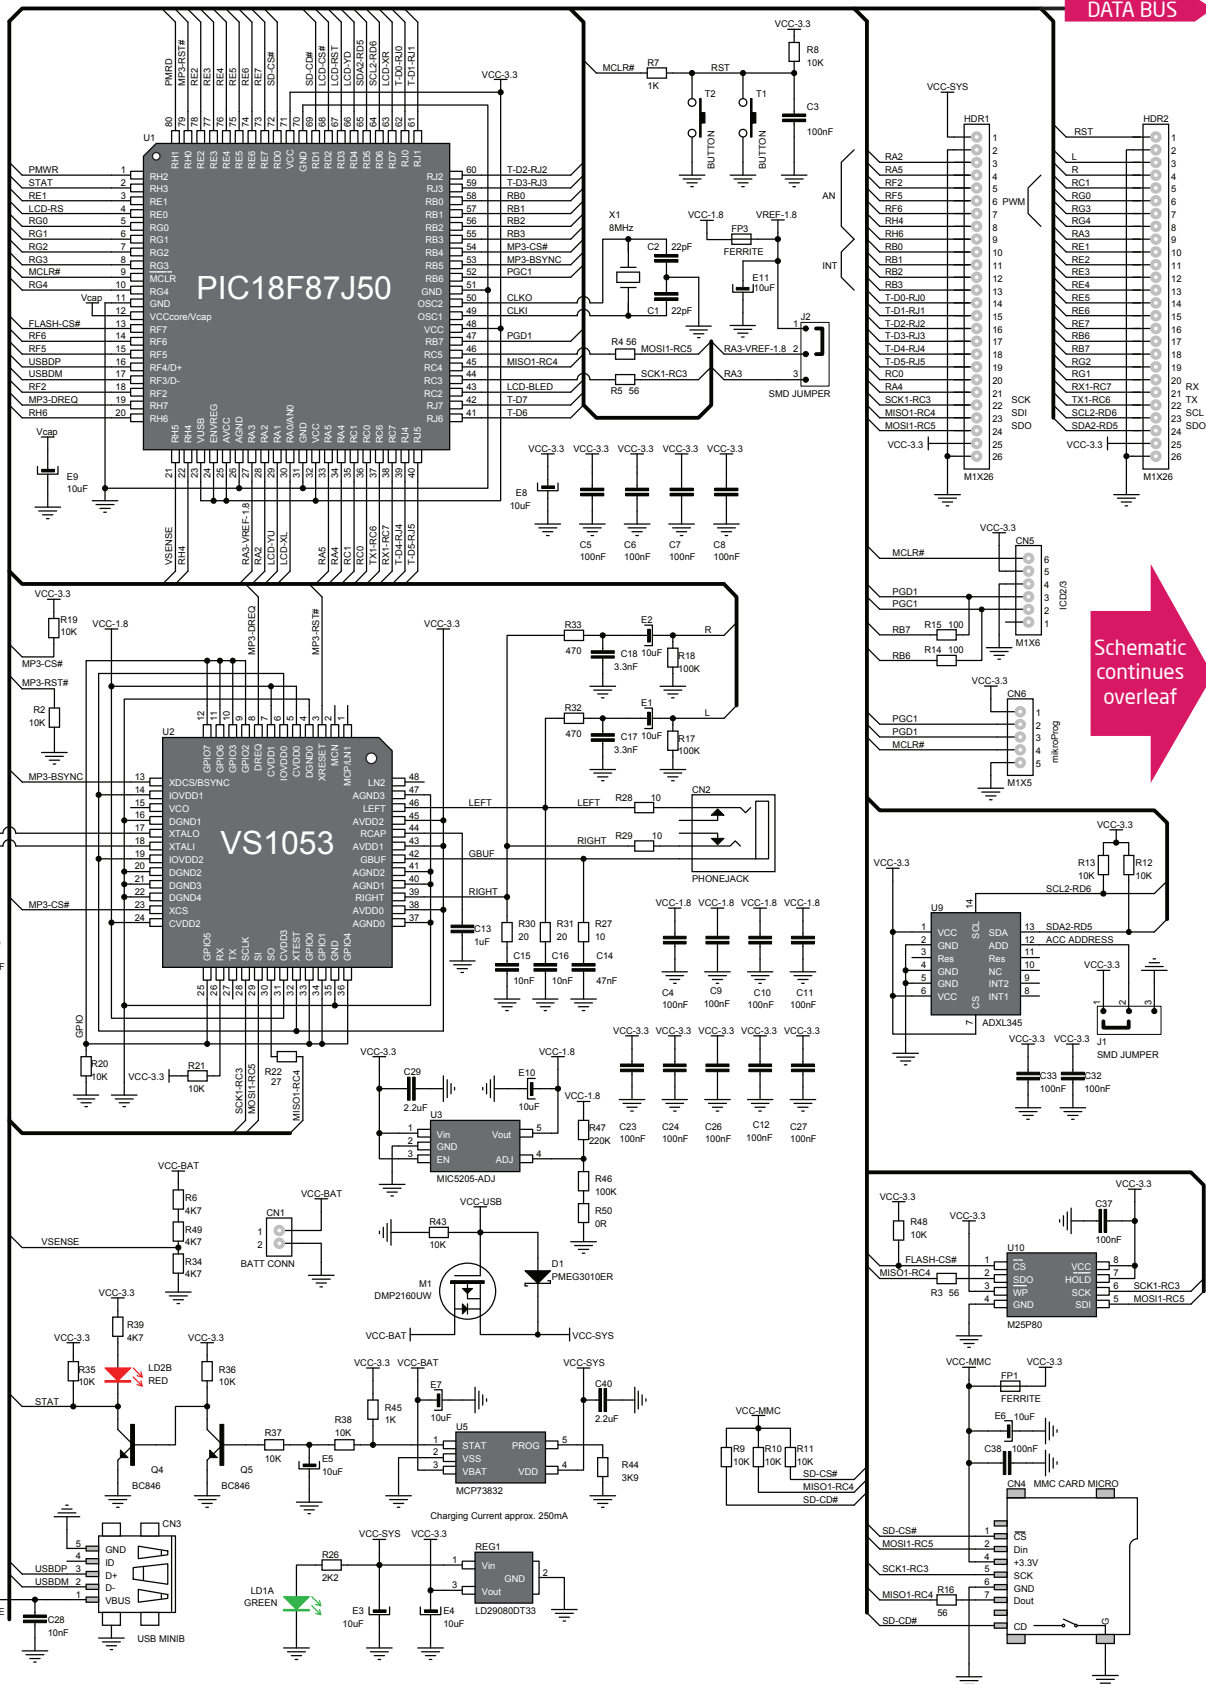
DATA BUS

PIC18F87J50

U1

PMRD MP3-RST# RE2 RE3 RE4 RE5 RE6 RE7 SD-CS# SD-CD# LCD-CS# LCD-RST LCD-YD SDA2-RD5 SCL2-RD6 LCD-XR T-D0-RJ0 T-D1-RJ1

PMWR
STAT
RE1
LCD-RS
RG0
RG1
RG2
RG3
MCLR#
RG4
Vcap
FLASH-CS#
RF6
RF5
USBDP
USBDM
RF2
MP3-DREQ
RH6

T-D2-RJ2
T-D3-RJ3
RB0
RB1
RB2
RB3
MP3-CS#
MP3-BSYNC
PGC1
CLKO
CLKI
PGD1
MISO1-RC4
LCD-BLED
T-D7
T-D6

VCC-3.3
E9 10uF
E8 10uF
C5 100nF C6 100nF C7 100nF C8 100nF

VSENSE RH4 RA3-VREF-1.8 RA2 LCD-YU LCD-XL RA5 RA4 RC1 RC0 TX1-RC6 RX1-RC7 T-D4-RJ4 T-D5-RJ5

MCLR# R7 1K RST VCC-3.3 R8 10K T2 T1 BUTTON BUTTON C3 100nF
X1 8MHz C2 22pF C1 22pF VCC-1.8 VREF-1.8 FP3 FERRITE E11 10uF
J2 R4 56 MOSI1-RC5 RA3-VREF-1.8 R5 56 SCK1-RC3 RA3 SMD JUMPER

VCC-SYS HDR1 AN INT PWM
RA2 RA5 RF2 RF5 RH4 RH6 RB0 RB1 RB2 RB3 T-D0-RJ0 T-D1-RJ1 T-D2-RJ2 T-D3-RJ3 T-D4-RJ4 T-D5-RJ5 RC0 RA4 SCK1-RC3 MISO1-RC4 MOSI1-RC5 VCC-3.3
SCK SDI SDO M1X26

HDR2 RST L R RC1 RG0 RG3 RG4 RA3 RE1 RE2 RE3 RE4 RE5 RE6 RE7 RB6 RG2 RG1 RX1-RC7 TX1-RC6 SCL2-RD6 SDA2-RD5 VCC-3.3
RX TX SCL SDO M1X26

VCC-3.3 CN5 MCLR# PGD1 PGC1 RB7 R15 100 RB6 R14 100 ICD2/3 M1X6
VCC-3.3 CN6 PGC1 PGD1 MCLR# mikroProg M1X5

Schematic continues overleaf

VS1053
U2
VCC-3.3 R19 10K MP3-CS# MP3-RST# R2 10K VCC-1.8 MP3-DREQ MP3-RST# VCC-3.3
MP3-BSYNC MP3-CS#
XDCS/BSYNC IOVDD1 VCO DGND1 XTALO XTALI IOVDD2 DGND2 DGND3 DGND4 XCS CVDD2
GPIO7 GPIO6 GPIO3 GPIO2 DREQ CVDD1 IOVDD0 CVDD0 DGND0 XRESET MICN MICP/LN1
LN2 AGND3 LEFT AVDD2 RCAP AVDD1 GBUF AGND2 AGND1 RIGHT AVDD0 AGND0
GPIO5 RX TX SCLK SI SO CVDD3 XTEST GPIO0 GPIO1 GND GPIO4
LEFT GBUF RIGHT
R33 470 C18 3.3nF E2 10uF R18 100K R
R32 470 C17 3.3nF E1 10uF R17 100K L
LEFT R28 10 RIGHT R29 10 CN2 PHONEJACK
C13 1uF R30 20 R31 20 R27 10 C15 10nF C16 10nF C14 47nF
VCC-1.8 C4 100nF C9 100nF C10 100nF C11 100nF
GPIO R20 10K VCC-3.3 R21 10K R22 27 SCK1-RC3 MOSI1-RC5 MISO1-RC4

VCC-3.3 R13 10K R12 10K SCL2-RD6 VCC-3.3 U9
VCC GND Res GND GND VCC SCL SDA ADD Res NC INT2 INT1 CS
SDA2-RD5 ACC ADDRESS ADXL345 VCC-3.3 J1 SMD JUMPER
VCC-3.3 C33 100nF C32 100nF

VCC-3.3 C29 2.2uF VCC-1.8 E10 10uF U3 Vin Vout GND EN ADJ MIC5205-ADJ VCC-1.8 R47 220K R46 100K R50 0R
VCC-3.3 C23 100nF C24 100nF C26 100nF C12 100nF C27 100nF

VCC-BAT R6 4K7 R49 4K7 R34 4K7 VSENSE CN1 VCC-BAT BATT CONN
VCC-USB R43 10K M1 DMP2160UW D1 PMEG3010ER VCC-BAT VCC-SYS
VCC-3.3 R39 4K7 VCC-3.3 R35 10K LD2B RED VCC-3.3 R36 10K STAT Q4 BC846 Q5 BC846 R37 10K
R38 10K E5 10uF VCC-3.3 VCC-BAT R45 1K E7 10uF U5 STAT PROG VSS VBAT VDD MCP73832 VCC-SYS C40 2.2uF R44 3K9
Charging Current approx. 250mA
CN3 GND ID D+ D- VBUS USBDP USBDM C28 10nF USB MINIB
VCC-SYS VCC-3.3 R26 2K2 LD1A GREEN E3 10uF E4 10uF REG1 Vin GND Vout LD29080DT33

VCC-3.3 R48 10K VCC-3.3 VCC-3.3 C37 100nF U10 FLASH-CS# MISO1-RC4 R3 56 CS SDO WP GND VCC HOLD SCK SDI SCK1-RC3 MOSI1-RC5 M25P80
VCC-MMC VCC-3.3 FP1 FERRITE E6 10uF C38 100nF VCC-MMC R9 10K R10 10K R11 10K SD-CS# MISO1-RC4 SD-CD#
CN4 MMC CARD MICRO SD-CS# MOSI1-RC5 SCK1-RC3 MISO1-RC4 R16 56 SD-CD#
CS Din +3.3V SCK GND Dout CD G